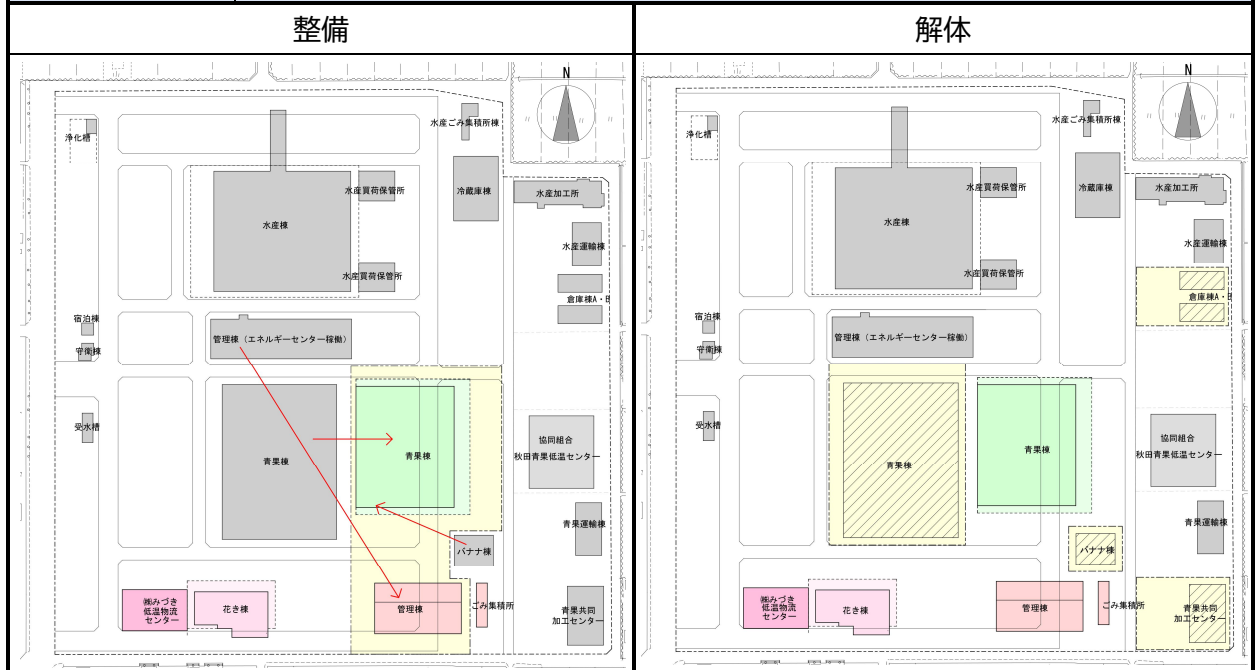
| 整備 | 解体 |
|---|---|

N
浄化槽
水産ごみ集積所棟
冷蔵庫棟
水産買荷保管所
水産加工所
水産棟
水産運輸棟
水産買荷保管所
倉庫棟A・B
宿泊棟
守衛棟
管理棟（エネルギーセンター稼働）
受水槽
青果棟
青果棟
協同組合
秋田青果低温センター
青果運輸棟
バナナ棟
㈱みづき低温物流センター
花き棟
管理棟
ごみ集積所
青果共同加工センター

N
浄化槽
水産ごみ集積所棟
冷蔵庫棟
水産買荷保管所
水産加工所
水産棟
水産運輸棟
水産買荷保管所
倉庫棟A・
宿泊棟
守衛棟
管理棟（エネルギーセンター稼働）
受水槽
青果棟
青果棟
協同組合
秋田青果低温センター
青果運輸棟
バナナ棟
㈱みづき低温物流センター
花き棟
管理棟
ごみ集積所
青果共同加工センター